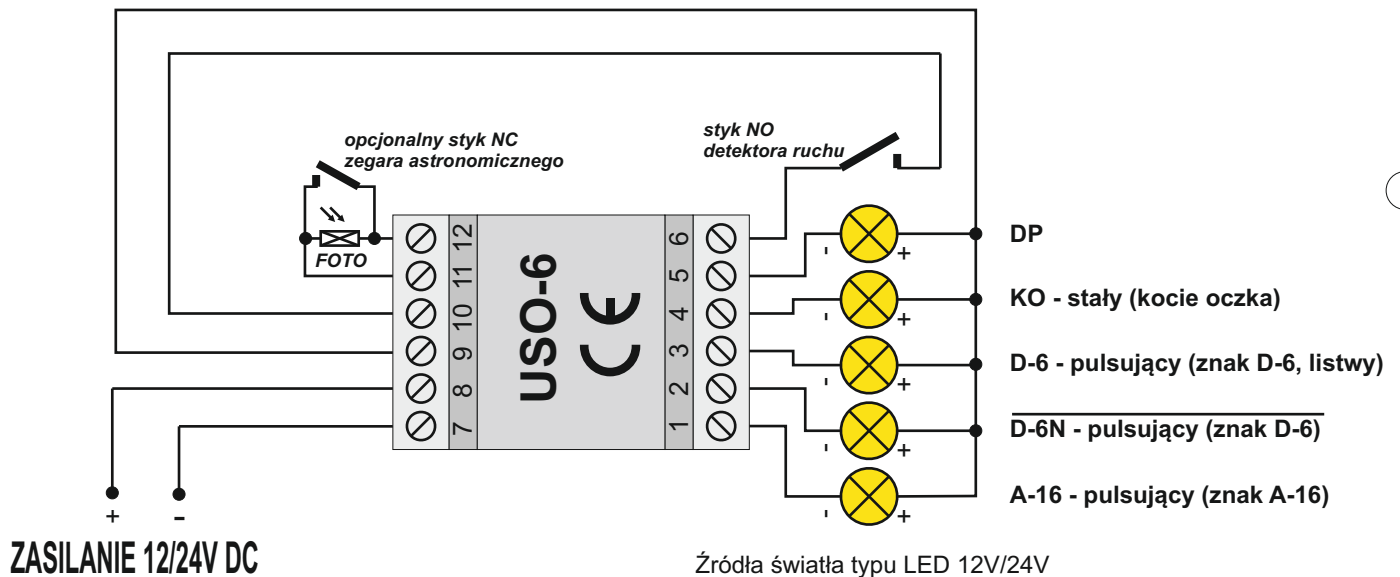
opcjonalny styk NC
zegara astronomicznego

styk NO
detektora ruchu

FOTO

12
11
10
9
8
7

USO-6
CE

6
5
4
3
2
1

- +
- +
- +
- +
- +

DP

KO - stały (kocie oczka)

D-6 - pulsujący (znak D-6, listwy)

$\overline{\text{D-6N - pulsujący (znak D-6)}}$

A-16 - pulsujący (znak A-16)

+ -

ZASILANIE 12/24V DC

Źródła światła typu LED 12V/24V